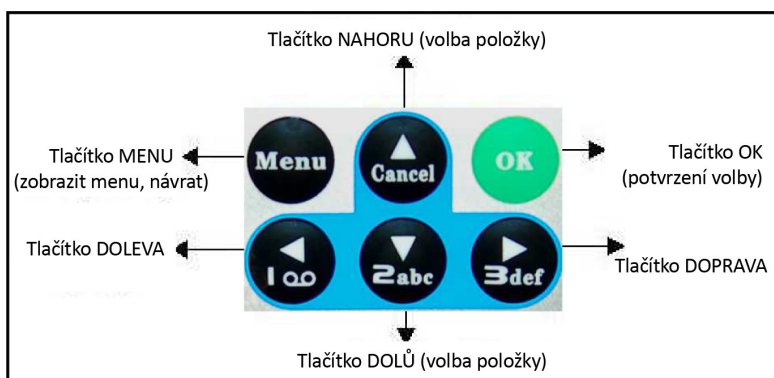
Tlačítko NAHORU (volba položky)

Tlačítko MENU
(zobrazit menu, návrat)

Menu

Cancel

OK

Tlačítko OK
(potvrzení volby)

Tlačítko DOLEVA

1 ꝏ

2abc

3def

Tlačítko DOPRAVA

Tlačítko DOLŮ (volba položky)